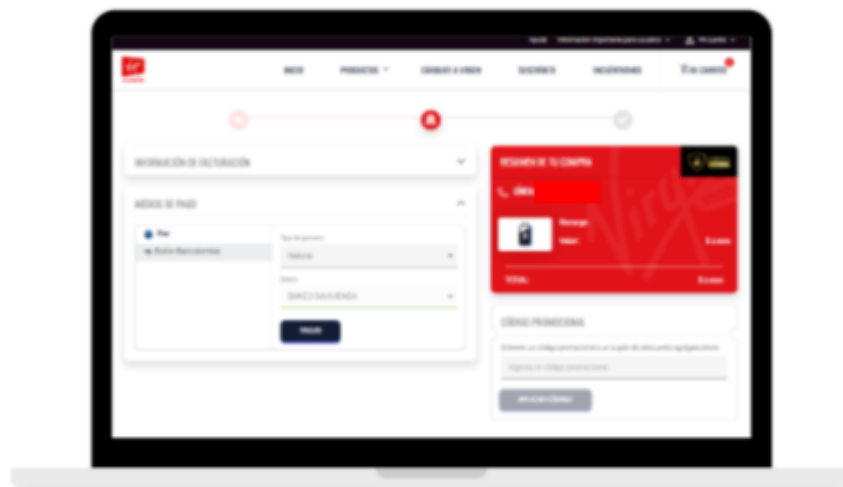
Ayuda Información importante para usuarios

INICIO PRODUCTOS CÁMBIATE A VIRGIN SUSCRIPCIÓN ENCUÉNTRANOS MI CARRITO

INFORMACIÓN DE FACTURACIÓN

MEDIOS DE PAGO

Pse

Botón Bancolombia

Tipo de persona

Natural

Banco

BANCO DAVIVIENDA

PAGAR

RESUMEN DE TU COMPRA

LÍNEA

Recarga

Valor

TOTAL

CÓDIGO PROMOCIONAL

Ingresa tu código promocional

APLICAR CÓDIGO